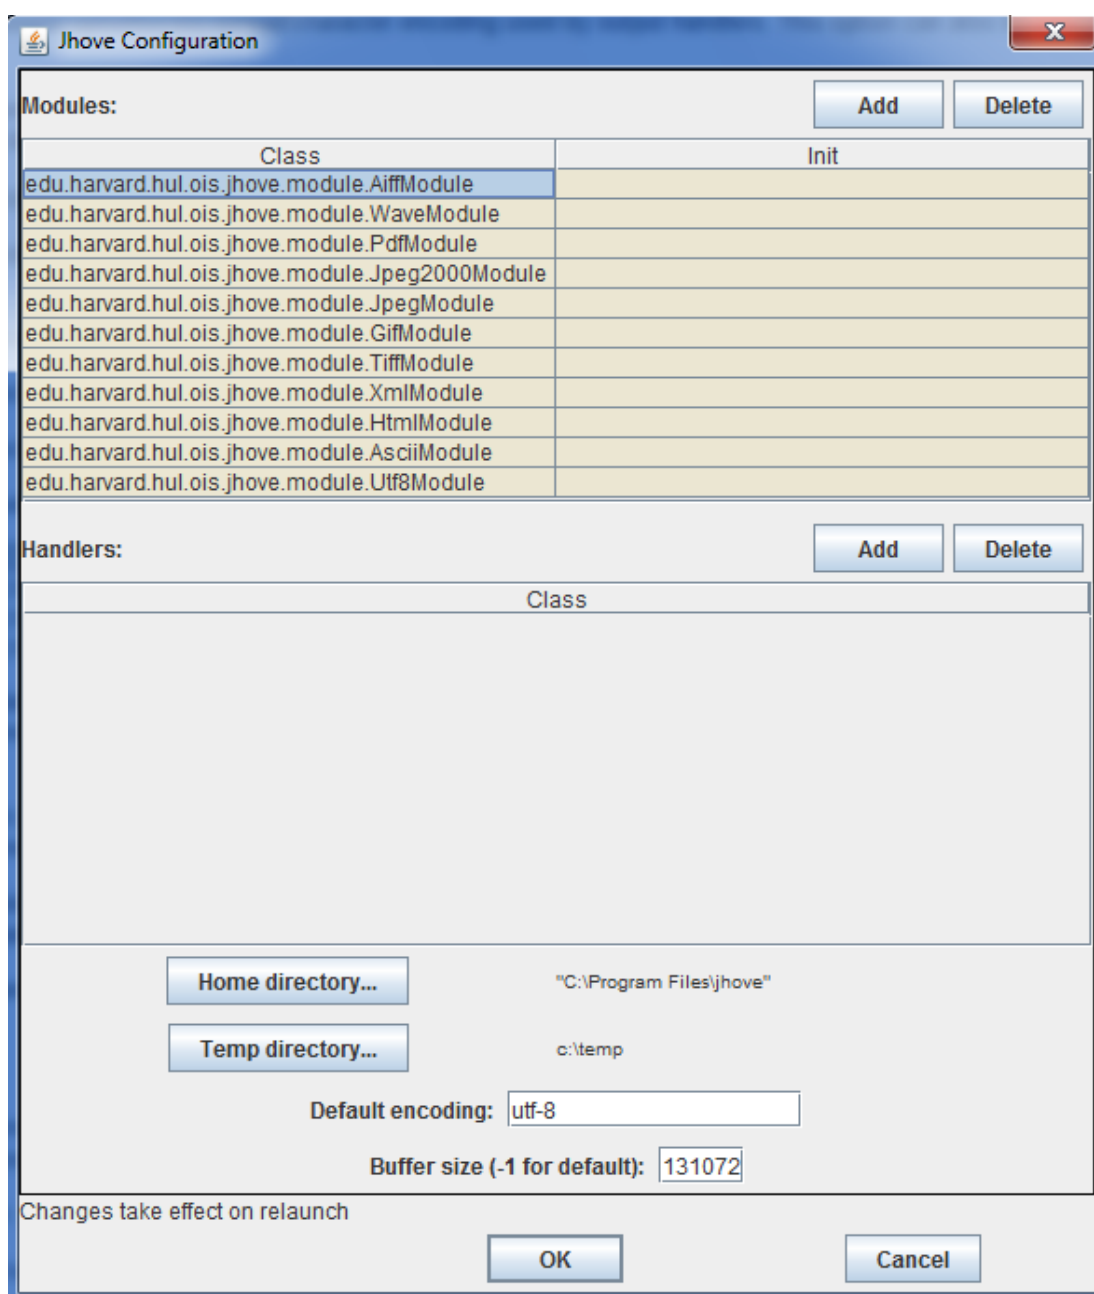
Jhove Configuration

X

Modules:

Add

Delete

| Class | Init |
|---|---|
| edu.harvard.hul.ois.jhove.module.AiffModule | |
| edu.harvard.hul.ois.jhove.module.WaveModule | |
| edu.harvard.hul.ois.jhove.module.PdfModule | |
| edu.harvard.hul.ois.jhove.module.Jpeg2000Module | |
| edu.harvard.hul.ois.jhove.module.JpegModule | |
| edu.harvard.hul.ois.jhove.module.GifModule | |
| edu.harvard.hul.ois.jhove.module.TiffModule | |
| edu.harvard.hul.ois.jhove.module.XmlModule | |
| edu.harvard.hul.ois.jhove.module.HtmlModule | |
| edu.harvard.hul.ois.jhove.module.AsciiModule | |
| edu.harvard.hul.ois.jhove.module.Utf8Module | |

Handlers:

Add

Delete

| Class |
|---|

Home directory...

"C:\Program Files\jhove"

Temp directory...

c:\temp

Default encoding: utf-8

Buffer size (-1 for default): 131072

Changes take effect on relaunch

OK

Cancel